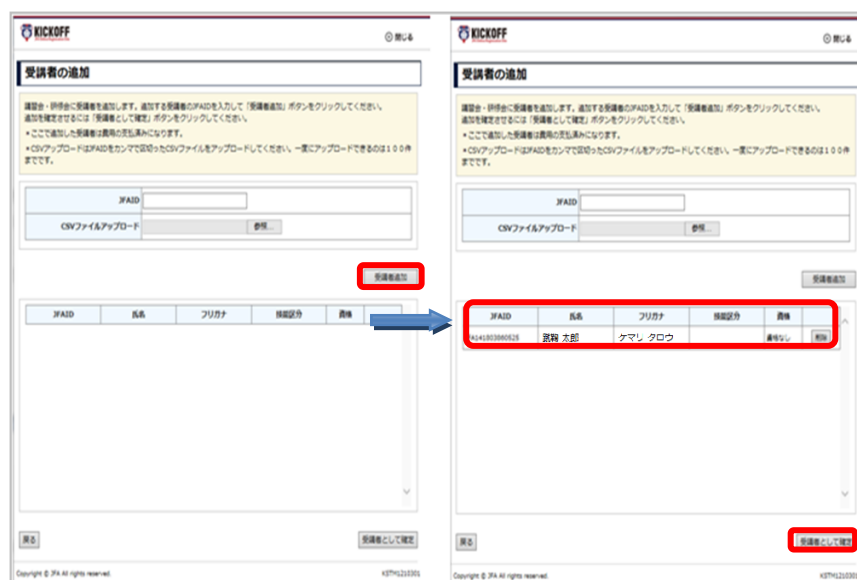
KICKOFF

閉じる

受講者の追加

講習会・研修会に受講者を追加します。追加する受講者のJFAIDを入力して「受講者追加」ボタンをクリックしてください。
追加を確定させるには「受講者として確定」ボタンをクリックしてください。
＊ここで追加した受講者は費用の支払済みになります。
＊CSVアップロードはJFAIDをカンマで区切ったCSVファイルをアップロードしてください。一度にアップロードできるのは１００件までです。

JFAID
CSVファイルアップロード 参照...

受講者追加

| JFAID | 氏名 | フリガナ | 種別区分 | 費用 |
|---|---|---|---|---|

戻る
受講者として確定

Copyright © JFA All rights reserved.
KSTM1210301

KICKOFF

閉じる

受講者の追加

講習会・研修会に受講者を追加します。追加する受講者のJFAIDを入力して「受講者追加」ボタンをクリックしてください。
追加を確定させるには「受講者として確定」ボタンをクリックしてください。
＊ここで追加した受講者は費用の支払済みになります。
＊CSVアップロードはJFAIDをカンマで区切ったCSVファイルをアップロードしてください。一度にアップロードできるのは１００件までです。

JFAID
CSVファイルアップロード 参照...

受講者追加

| JFAID | 氏名 | フリガナ | 種別区分 | 費用 | |
|---|---|---|---|---|---|
| FA141803080525 | 蹴鞠 太郎 | ケマリ タロウ | | 費用なし | 削除 |

戻る
受講者として確定

Copyright © JFA All rights reserved.
KSTM1210301